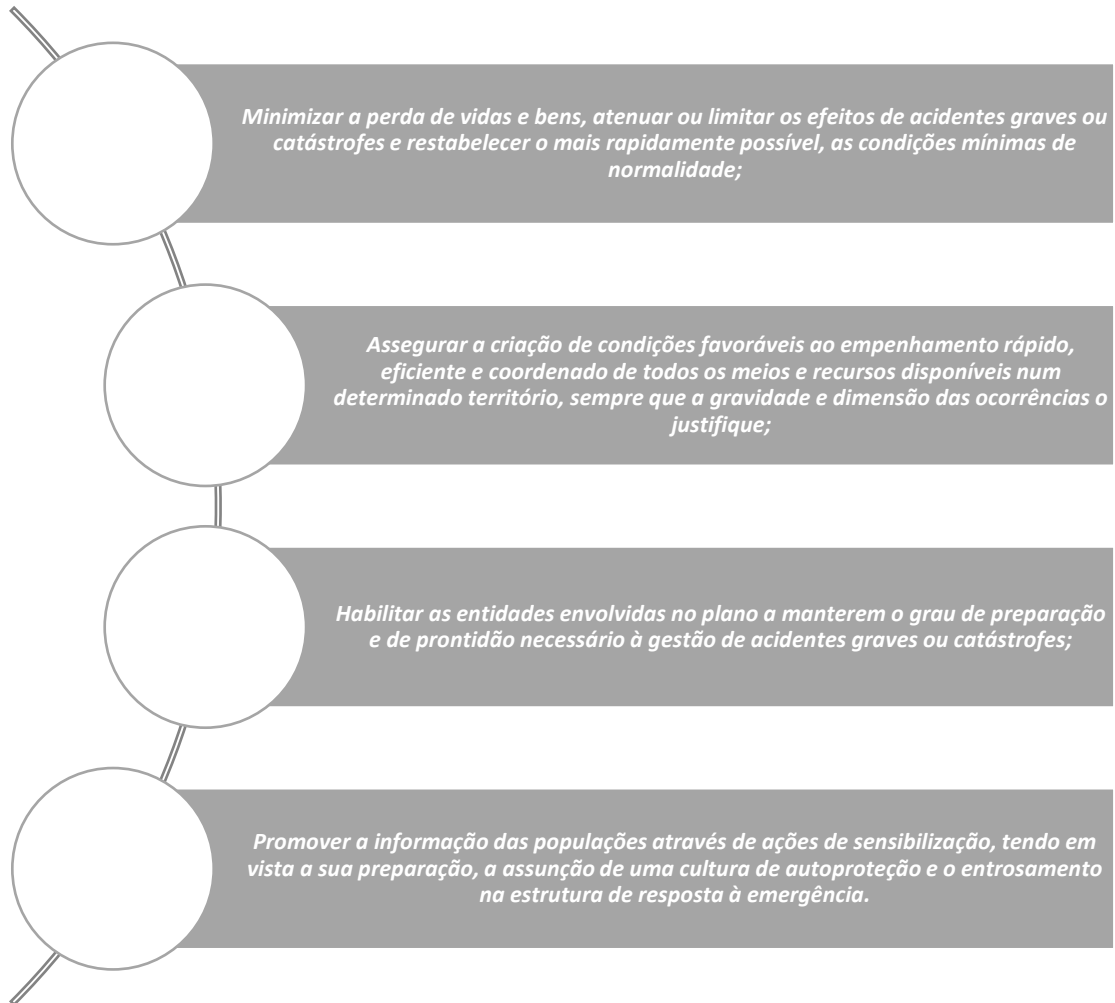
Minimizar a perda de vidas e bens, atenuar ou limitar os efeitos de acidentes graves ou catástrofes e restabelecer o mais rapidamente possível, as condições mínimas de normalidade;

Assegurar a criação de condições favoráveis ao empenhamento rápido, eficiente e coordenado de todos os meios e recursos disponíveis num determinado território, sempre que a gravidade e dimensão das ocorrências o justifique;

Habilitar as entidades envolvidas no plano a manterem o grau de preparação e de prontidão necessário à gestão de acidentes graves ou catástrofes;

Promover a informação das populações através de ações de sensibilização, tendo em vista a sua preparação, a assunção de uma cultura de autoproteção e o entrosamento na estrutura de resposta à emergência.